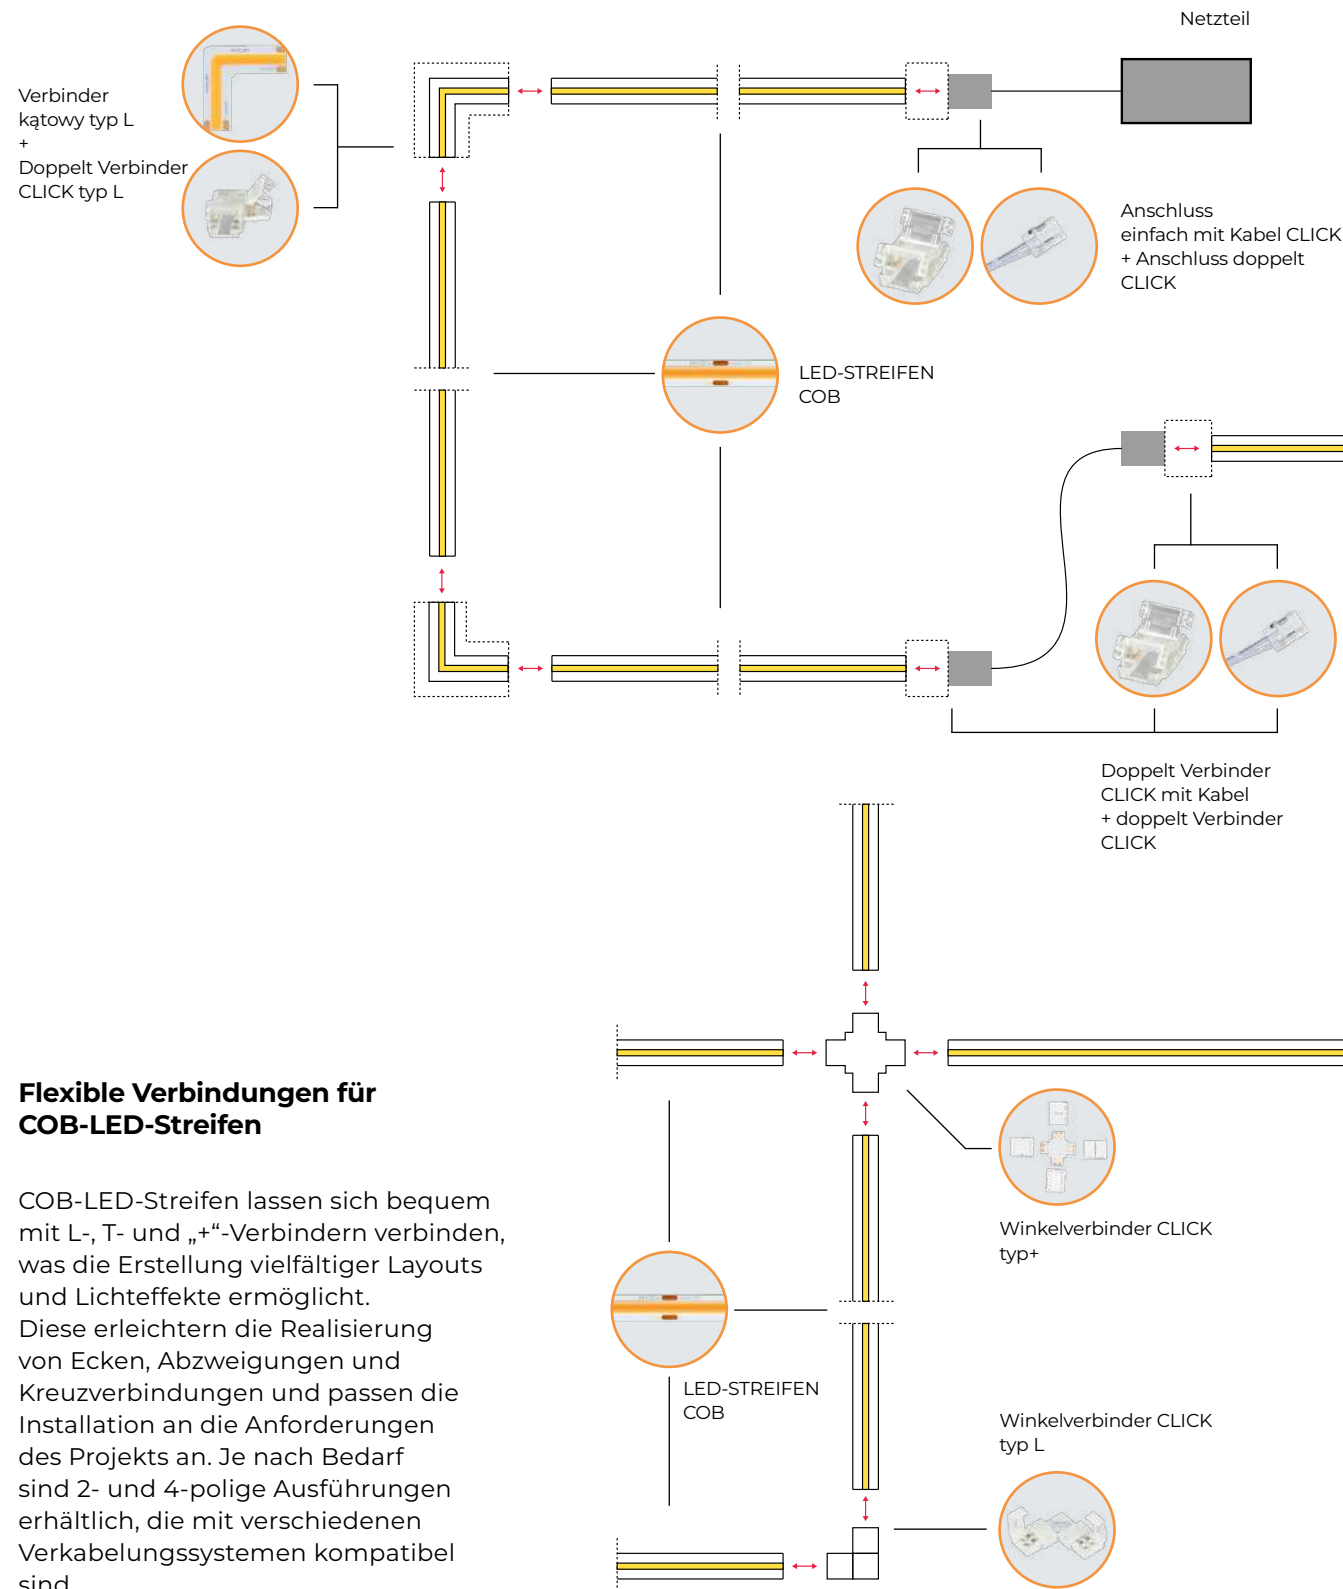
Netzteil

Verbinder kątowy typ L
+
Doppelt Verbinder CLICK typ L

Anschluss einfach mit Kabel CLICK
+ Anschluss doppelt CLICK

LED-STREIFEN COB

Doppelt Verbinder CLICK mit Kabel
+ doppelt Verbinder CLICK

Flexible Verbindungen für COB-LED-Streifen

COB-LED-Streifen lassen sich bequem mit L-, T- und „+“-Verbindern verbinden, was die Erstellung vielfältiger Layouts und Lichteffekte ermöglicht.
Diese erleichtern die Realisierung von Ecken, Abzweigungen und Kreuzverbindungen und passen die Installation an die Anforderungen des Projekts an. Je nach Bedarf sind 2- und 4-polige Ausführungen erhältlich, die mit verschiedenen Verkabelungssystemen kompatibel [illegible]

Winkelverbinder CLICK typ+

LED-STREIFEN COB

Winkelverbinder CLICK typ L